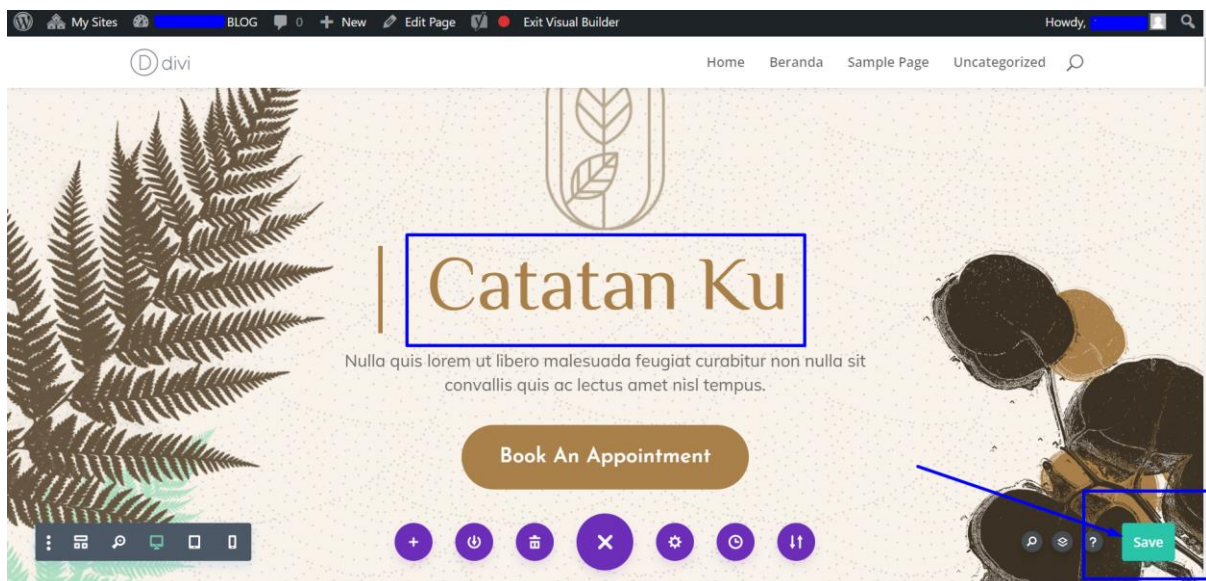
My Sites BLOG 0 + New Edit Page Exit Visual Builder Howdy,

divi

Home Beranda Sample Page Uncategorized

Catatan Ku

Nulla quis lorem ut libero malesuada feugiat curabitur non nulla sit convallis quis ac lectus amet nisl tempus.

Book An Appointment

?

Save